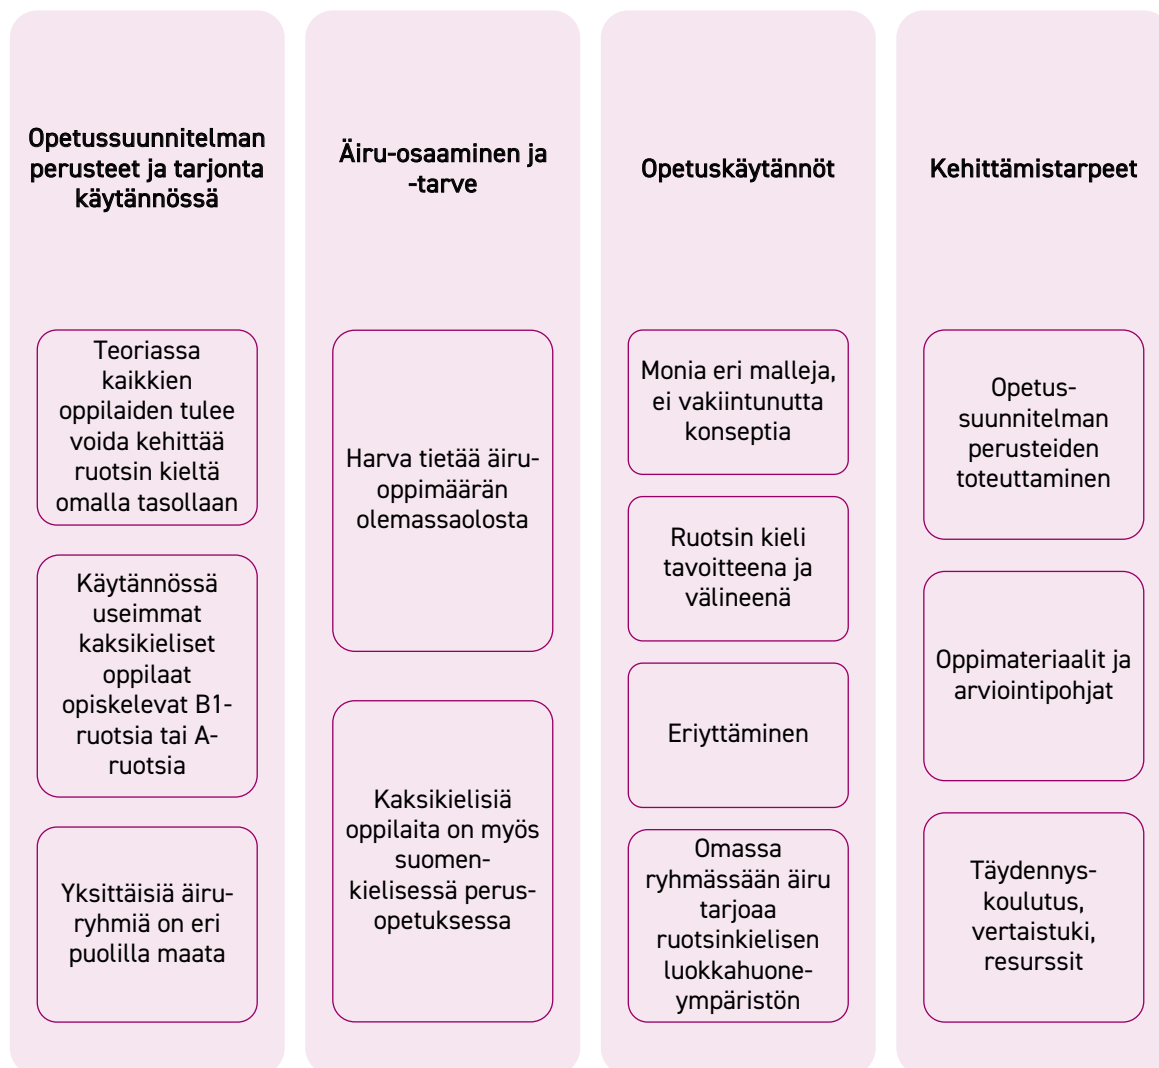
Opetussuunnitelman perusteet ja tarjonta käytännössä

Teoriassa kaikkien oppilaiden tulee voida kehittää ruotsin kieltä omalla tasollaan

Käytännössä useimmat kaksikieliset oppilaat opiskelevat B1-ruotsia tai A-ruotsia

Yksittäisiä äiru-ryhmiä on eri puolilla maata

Äiru-osaaminen ja -tarve

Harva tietää äiru-oppimäärän olemassaolosta

Kaksikielisiä oppilaita on myös suomenkielisessä perusopetuksessa

Opetuskäytännöt

Monia eri malleja, ei vakiintunutta konseptia

Ruotsin kieli tavoitteena ja välineenä

Eriyttäminen

Omassa ryhmässään äiru tarjoaa ruotsinkielisen luokkahuoneympäristön

Kehittämistarpeet

Opetussuunnitelman perusteiden toteuttaminen

Oppimateriaalit ja arviointipohjat

Täydennyskoulutus, vertaistuki, resurssit